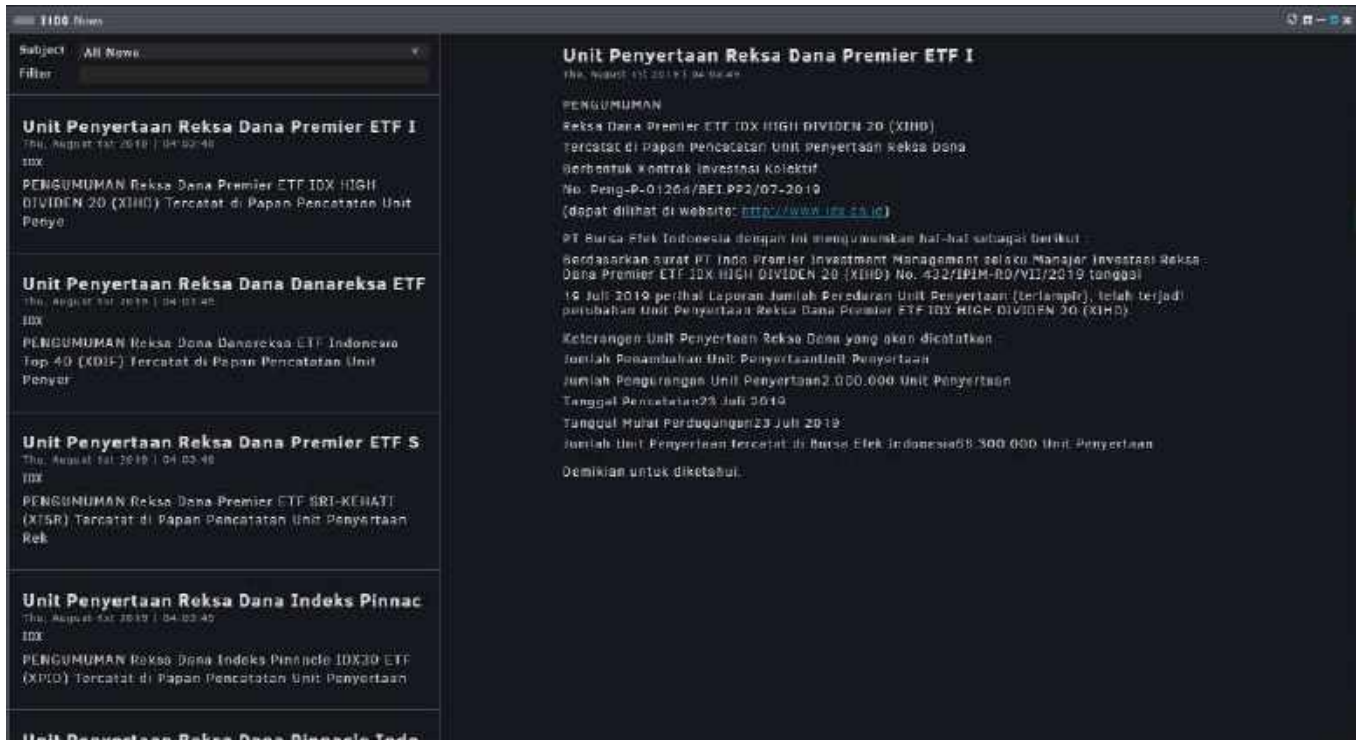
1100 News

Subject All News
Filter

Unit Penyertaan Reksa Dana Premier ETF I
Thu, August 1st 2019 | 04:02:48
IDX
PENGUMUMAN Reksa Dana Premier ETF IDX HIGH DIVIDEN 20 (XIHD) Tercatat di Papan Pencatatan Unit Penye

Unit Penyertaan Reksa Dana Danareksa ETF
Thu, August 1st 2019 | 04:02:48
IDX
PENGUMUMAN Reksa Dana Danareksa ETF Indonesia Top 40 (XDIF) Tercatat di Papan Pencatatan Unit Penyer

Unit Penyertaan Reksa Dana Premier ETF S
Thu, August 1st 2019 | 04:02:48
IDX
PENGUMUMAN Reksa Dana Premier ETF SRI-KEHATI (XISR) Tercatat di Papan Pencatatan Unit Penyertaan Rek

Unit Penyertaan Reksa Dana Indeks Pinnac
Thu, August 1st 2019 | 04:02:48
IDX
PENGUMUMAN Reksa Dana Indeks Pinnacle IDX30 ETF (XPID) Tercatat di Papan Pencatatan Unit Penyertaan

Unit Penyertaan Reksa Dana Pinnacle Indo

Unit Penyertaan Reksa Dana Premier ETF I
Thu, August 1st 2019 | 04:02:48

PENGUMUMAN
Reksa Dana Premier ETF IDX HIGH DIVIDEN 20 (XIHD)
Tercatat di Papan Pencatatan Unit Penyertaan Reksa Dana
Berbentuk Kontrak Investasi Kolektif
No. Peng-P-01266/BEI.PP2/07-2019
(dapat dilihat di website: http://www.idx.co.id)

PT Bursa Efek Indonesia dengan ini mengumumkan hal-hal sebagai berikut :
Berdasarkan surat PT Indo Premier Investment Management selaku Manajer Investasi Reksa Dana Premier ETF IDX HIGH DIVIDEN 20 (XIHD) No. 432/IPIM-RD/VII/2019 tanggal
19 Juli 2019 perihal Laporan Jumlah Peredaran Unit Penyertaan (terlampir), telah terjadi perubahan Unit Penyertaan Reksa Dana Premier ETF IDX HIGH DIVIDEN 20 (XIHD).
Keterangan Unit Penyertaan Reksa Dana yang akan dicatatkan
Jumlah Penambahan Unit PenyertaanUnit Penyertaan
Jumlah Pengurangan Unit Penyertaan2.000.000 Unit Penyertaan
Tanggal Pencatatan23 Juli 2019
Tanggal Mulai Perdagangan23 Juli 2019
Jumlah Unit Penyertaan tercatat di Bursa Efek Indonesia58.300.000 Unit Penyertaan
Demikian untuk diketahui.